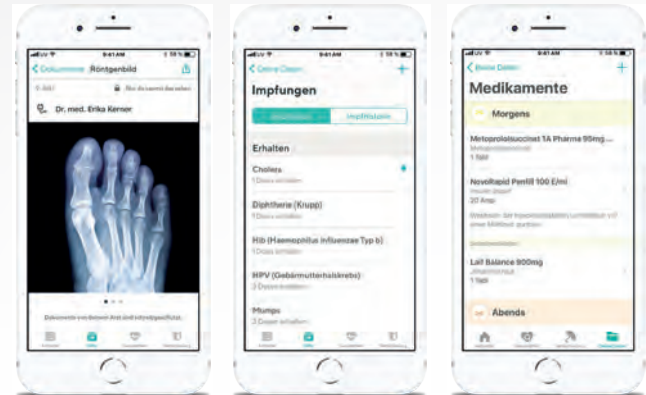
9:41 AM

Dokumente Röntgenbild

Dr. med. Erika Kerner

9:41 AM

Deine Daten

Impfungen

Impfstatus

Erhalten

Cholera

Diphtherie (Krupp)

Hib (Haemophilus influenzae Typ b)

HPV (Gebärmutterhalskrebs)

Mumps

9:41 AM

Deine Daten

Medikamente

Morgens

Metoprololsuccinat 1A Pharma 95mg...

1 Stk

NovoRapid Penfill 100 E/ml

20 Amp

Lali Balance 900mg

1 Stk

Abends